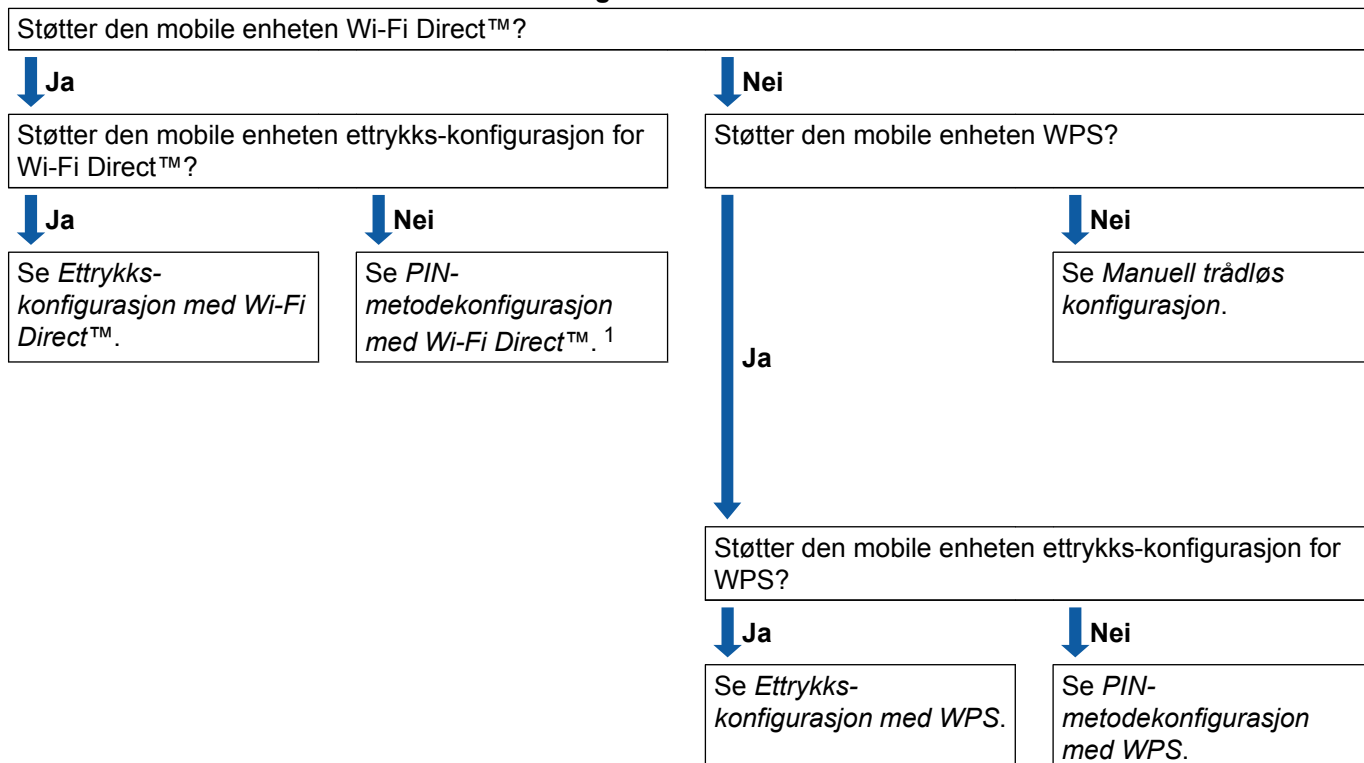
Støtter den mobile enheten Wi-Fi Direct™?

Ja

Nei

Støtter den mobile enheten ettrykks-konfigurasjon for Wi-Fi Direct™?

Støtter den mobile enheten WPS?

Ja

Nei

Nei

Se Ettrykks-konfigurasjon med Wi-Fi Direct™.

Se PIN-metodekonfigurasjon med Wi-Fi Direct™. 1

Se Manuell trådløs konfigurasjon.

Ja

Støtter den mobile enheten ettrykks-konfigurasjon for WPS?

Ja

Nei

Se Ettrykks-konfigurasjon med WPS.

Se PIN-metodekonfigurasjon med WPS.